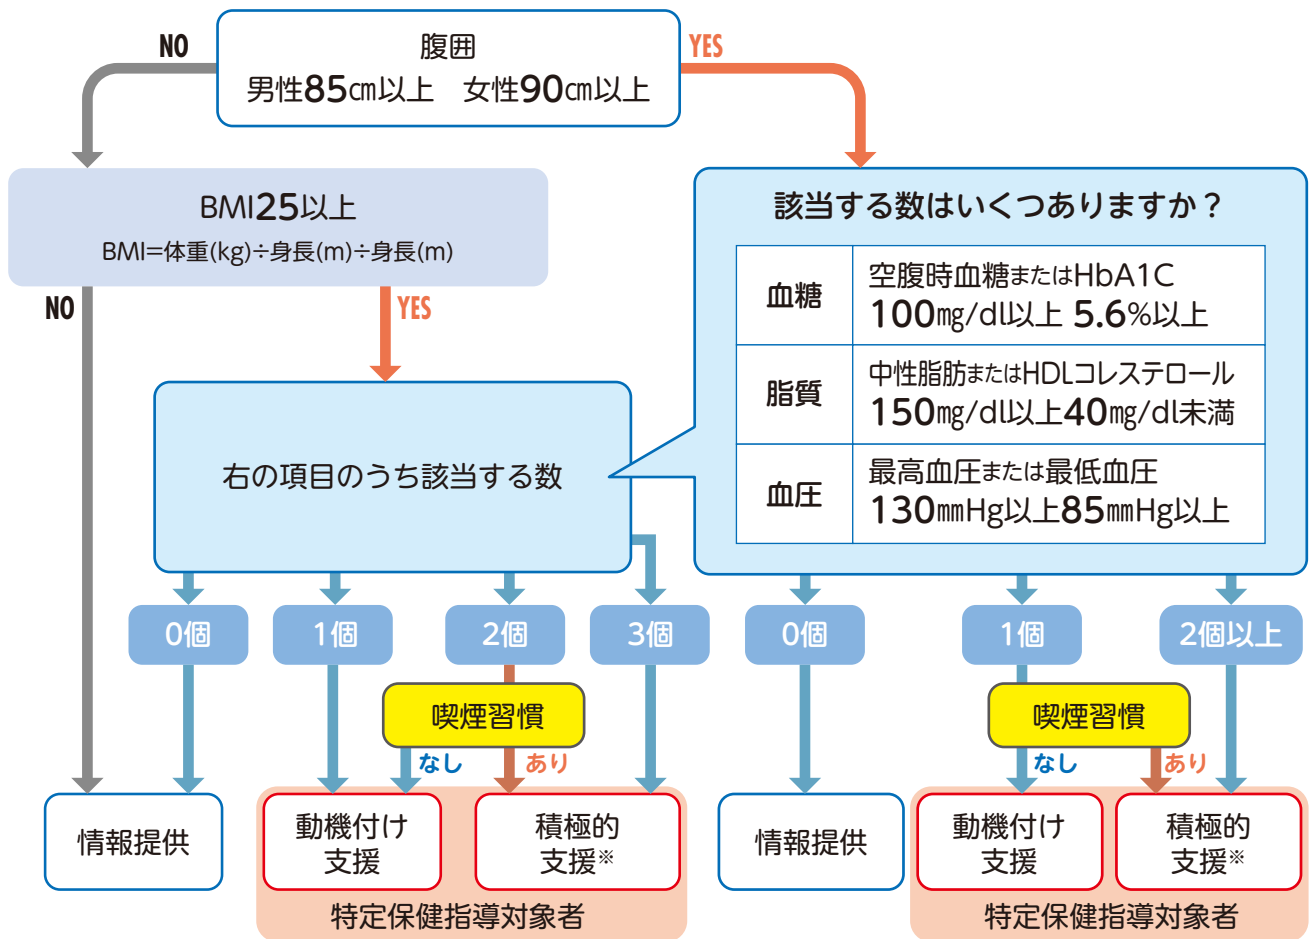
NO

腹囲
男性85㎝以上　女性90㎝以上

YES

BMI25以上
BMI=体重(kg)÷身長(m)÷身長(m)

NO

YES

該当する数はいくつありますか？

| 血糖 | 空腹時血糖またはHbA1C 100㎎/dl以上 5.6%以上 |
|---|---|
| 脂質 | 中性脂肪またはHDLコレステロール 150㎎/dl以上40㎎/dl未満 |
| 血圧 | 最高血圧または最低血圧 130㎜Hg以上85㎜Hg以上 |

右の項目のうち該当する数

0個

1個

2個

3個

0個

1個

2個以上

喫煙習慣

なし

あり

喫煙習慣

なし

あり

情報提供

動機付け支援

積極的支援※

特定保健指導対象者

情報提供

動機付け支援

積極的支援※

特定保健指導対象者